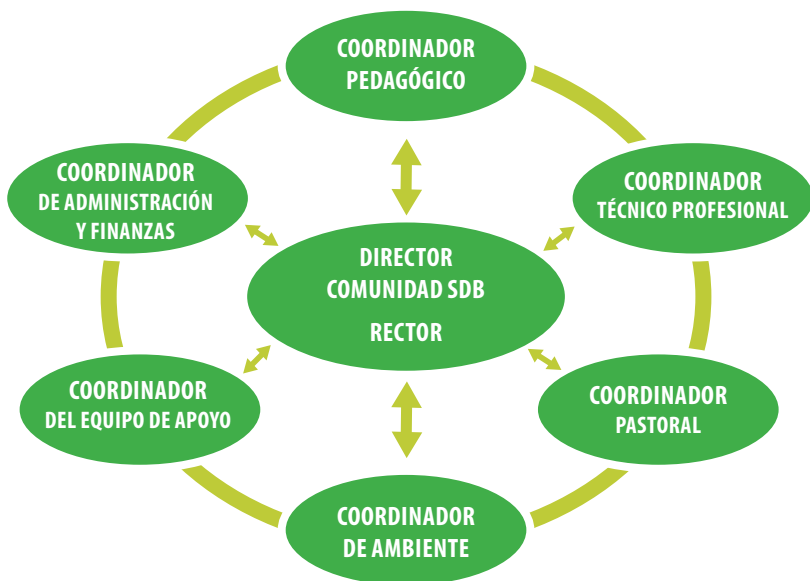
COORDINADOR PEDAGÓGICO

COORDINADOR DE ADMINISTRACIÓN Y FINANZAS

COORDINADOR TÉCNICO PROFESIONAL

DIRECTOR
COMUNIDAD SDB
RECTOR

COORDINADOR DEL EQUIPO DE APOYO

COORDINADOR PASTORAL

COORDINADOR DE AMBIENTE